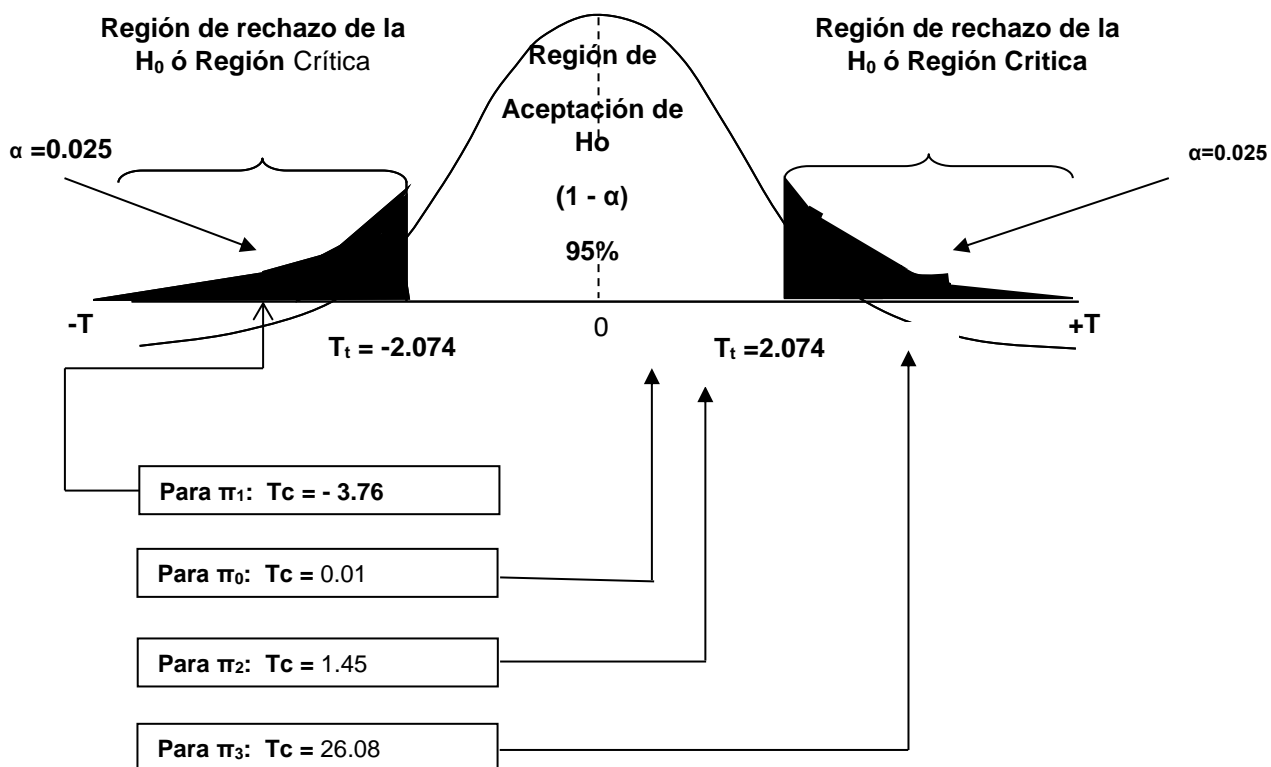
Región de rechazo de la $H_0$ ó Región Crítica

Región de Aceptación de Ho

(1 - α)

95%

Región de rechazo de la $H_0$ ó Región Critica

α =0.025

α=0.025

-T

$T_t$ = -2.074

0

$T_t$ =2.074

+T

Para $\pi_1$: Tc = - 3.76

Para $\pi_0$: Tc = 0.01

Para $\pi_2$: Tc = 1.45

Para $\pi_3$: Tc = 26.08